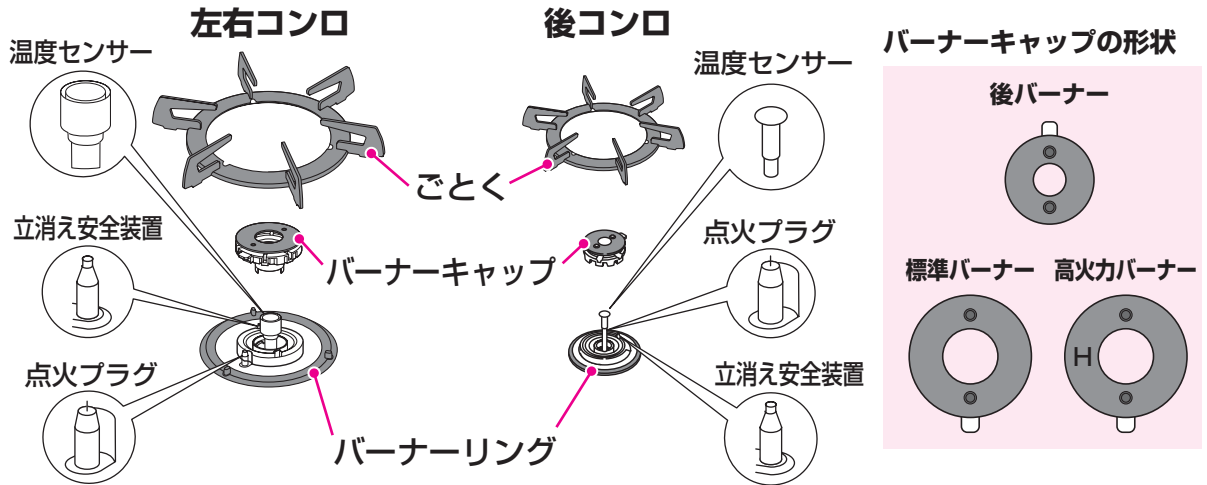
左右コンロ

後コンロ

温度センサー

温度センサー

ごとく

立消え安全装置

バーナーキャップ

点火プラグ

点火プラグ

立消え安全装置

バーナーリング

バーナーキャップの形状

後バーナー

標準バーナー

高火力バーナー

H